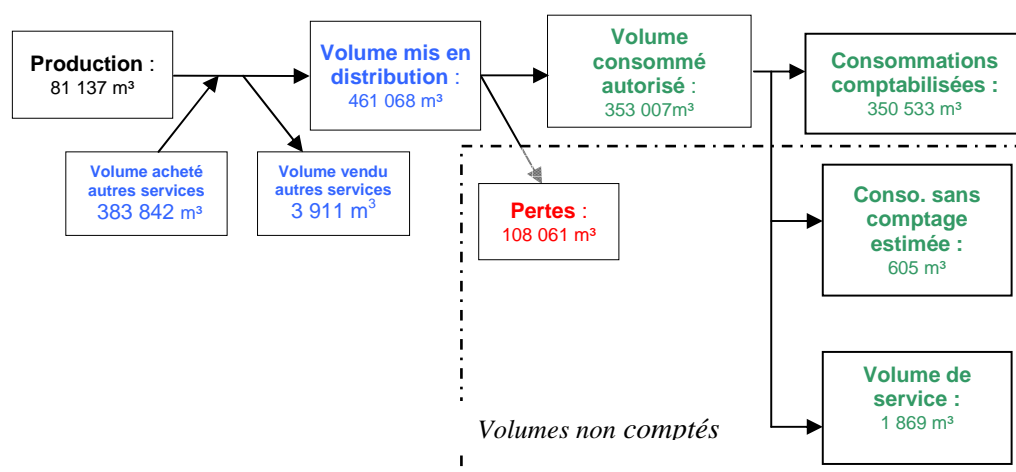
Production :
81 137 m³

Volume acheté autres services
383 842 m³

Volume vendu autres services
3 911 m$^3$

Volume mis en distribution :
461 068 m³

Pertes :
108 061 m³

Volume consommé autorisé :
353 007m³

Consommations comptabilisées :
350 533 m³

Conso. sans comptage estimée :
605 m³

Volume de service :
1 869 m³

Volumes non comptés